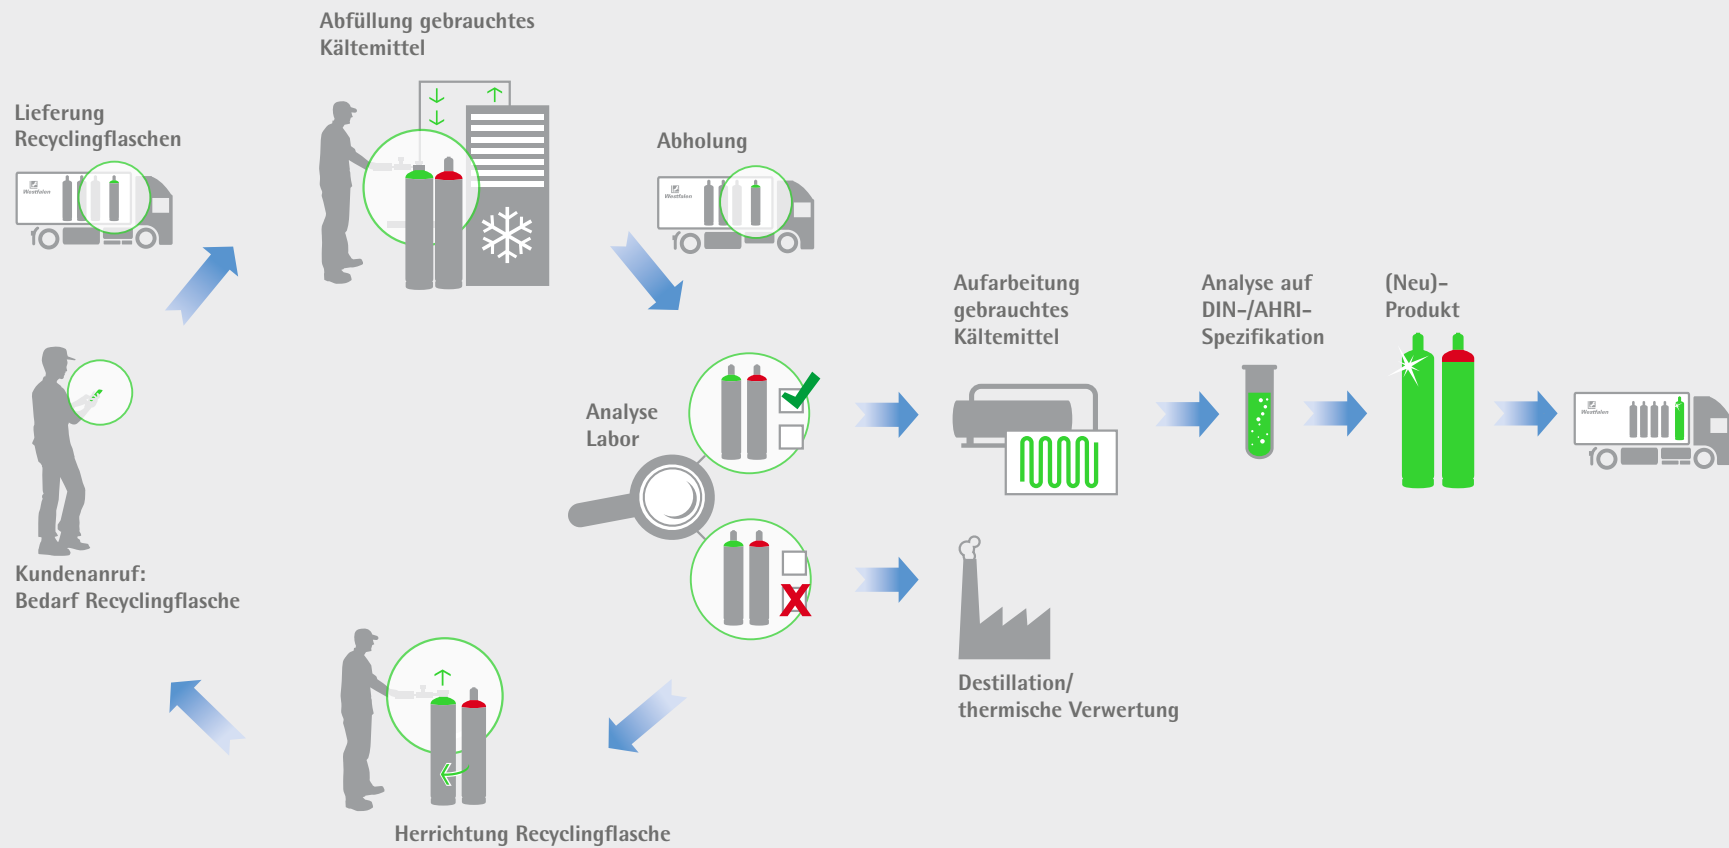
Abfüllung gebrauchtes Kältemittel

Lieferung Recyclingflaschen

Abholung

Westfalen

Westfalen

Aufarbeitung gebrauchtes Kältemittel

Analyse auf DIN-/AHRI-Spezifikation

(Neu)-Produkt

Westfalen

Analyse Labor

Kundenanruf: Bedarf Recyclingflasche

Destillation/ thermische Verwertung

Herrichtung Recyclingflasche